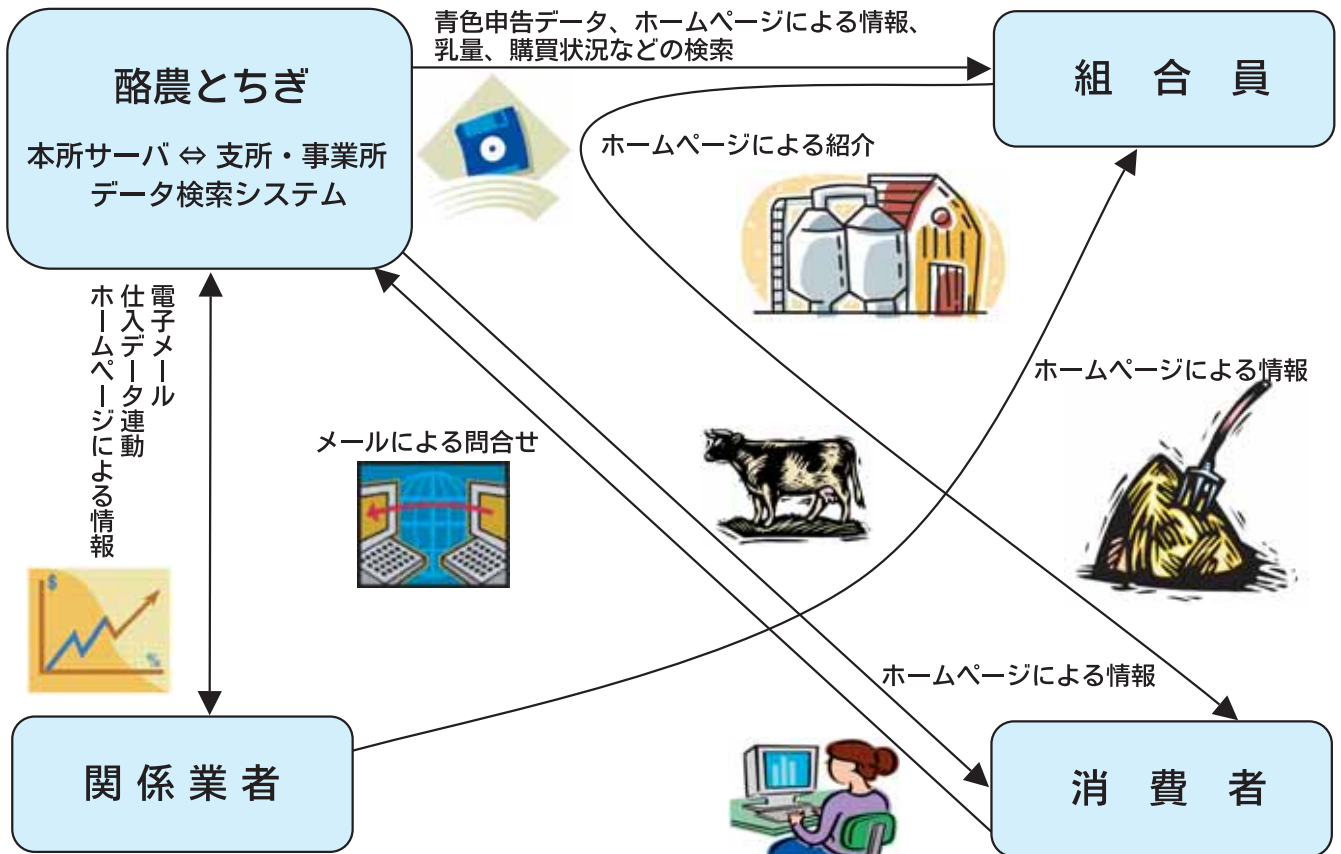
酪農とちぎ

本所サーバ ⇔ 支所・事業所
データ検索システム

青色申告データ、ホームページによる情報、乳量、購買状況などの検索

組 合 員

ホームページによる紹介

電子メール
仕入データ連動
ホームページによる情報

メールによる問合せ

ホームページによる情報

$

%

ホームページによる情報

関 係 業 者

消 費 者